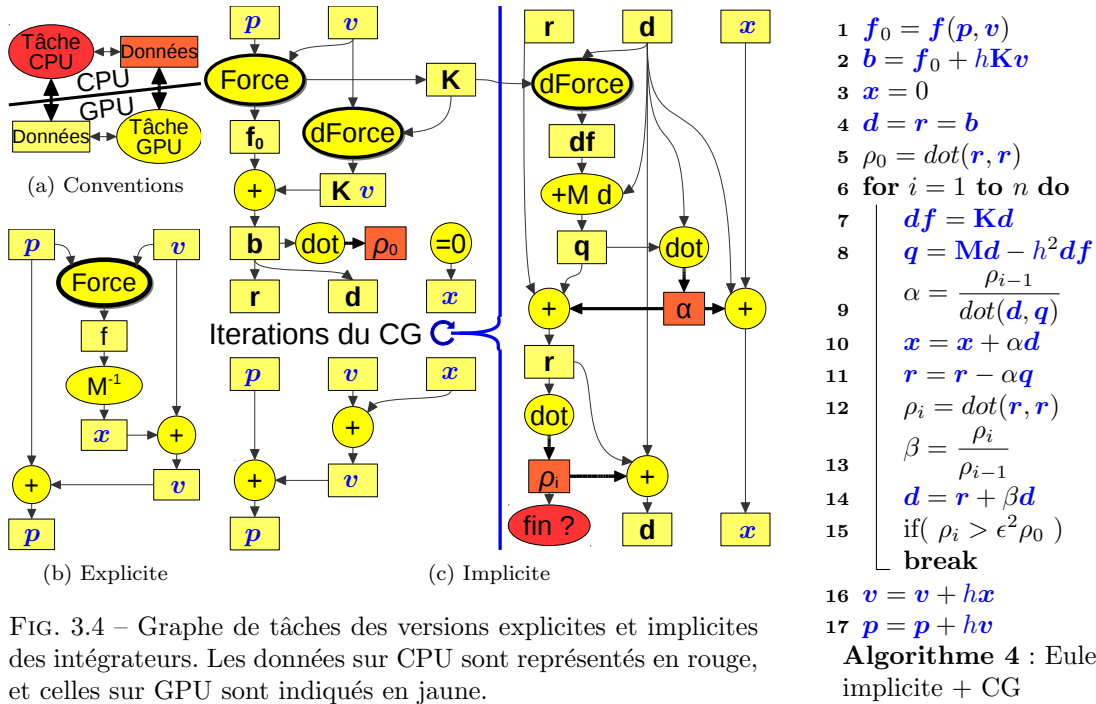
Tâche CPU

Données

CPU

GPU

Données

Tâche GPU

(a) Conventions

$p$

$v$

Force

f

$M^{-1}$

$x$

+

$v$

+

$p$

(b) Explicite

$p$

$v$

Force

K

$f_0$

dForce

+

K $v$

b

dot

$\rho_0$

=0

r

d

$x$

Iterations du CG

$p$

$v$

$x$

+

+

$v$

$p$

(c) Implicite

r

d

$x$

dForce

df

+M d

q

dot

+

α

+

r

dot

$\rho_i$

+

fin ?

d

$x$

1 $f_0 = f(p, v)$
2 $b = f_0 + h\mathbf{K}v$
3 $x = 0$
4 $d = r = b$
5 $\rho_0 = dot(r, r)$
6 for $i = 1$ to $n$ do
7 $df = \mathbf{K}d$
8 $q = \mathbf{M}d - h^2 df$
9 $\alpha = \frac{\rho_{i-1}}{dot(d, q)}$
10 $x = x + \alpha d$
11 $r = r - \alpha q$
12 $\rho_i = dot(r, r)$
13 $\beta = \frac{\rho_i}{\rho_{i-1}}$
14 $d = r + \beta d$
15 if( $\rho_i > \epsilon^2 \rho_0$ )
break
16 $v = v + hx$
17 $p = p + hv$

Algorithme 4 : Eule implicite + CG

Fig. 3.4 – Graphe de tâches des versions explicites et implicites des intégrateurs. Les données sur CPU sont représentés en rouge, et celles sur GPU sont indiqués en jaune.